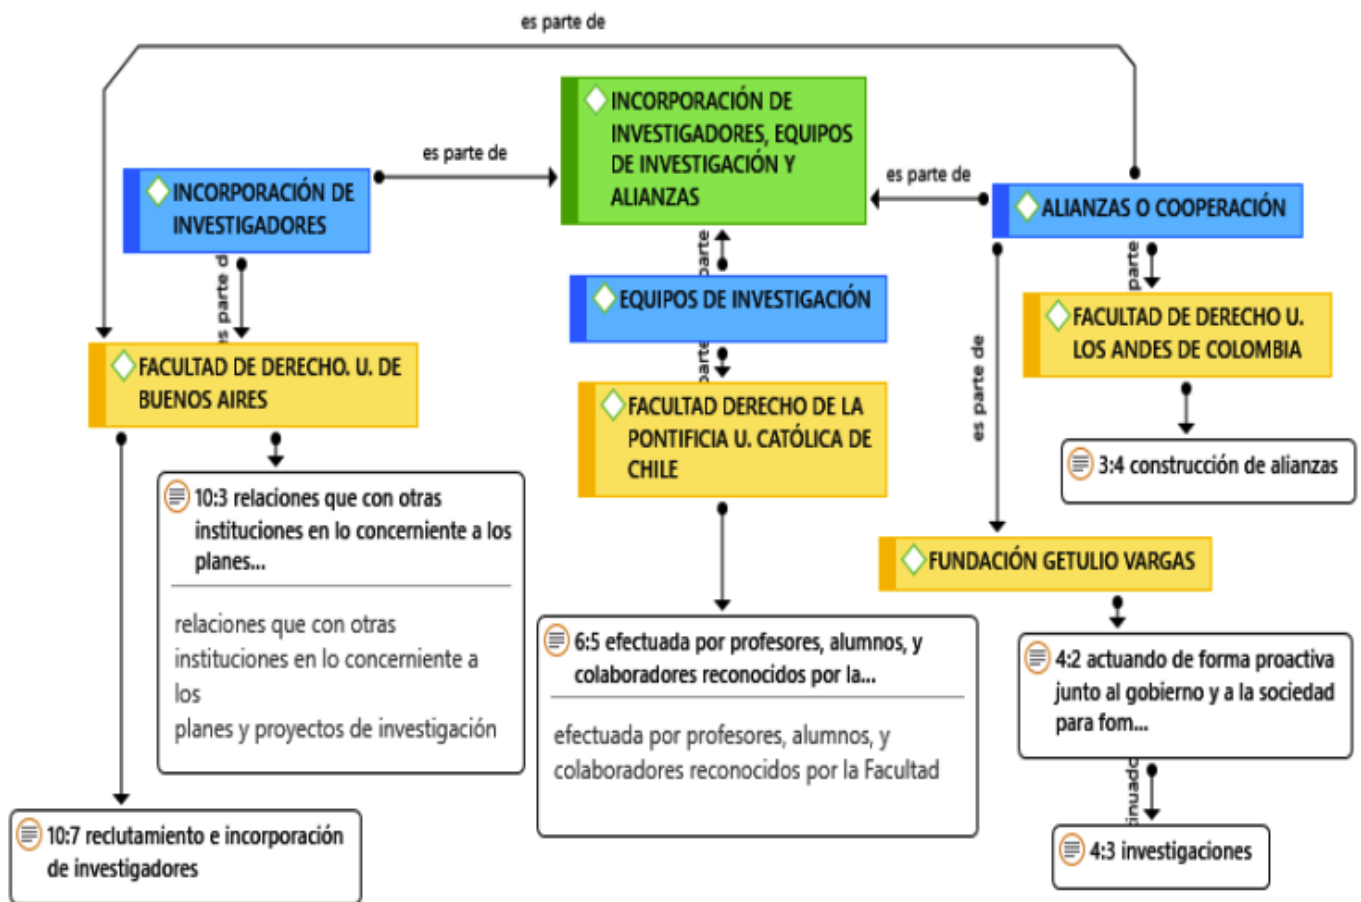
es parte de

INCORPORACIÓN DE INVESTIGADORES, EQUIPOS DE INVESTIGACIÓN Y ALIANZAS

es parte de

INCORPORACIÓN DE INVESTIGADORES

es parte de

ALIANZAS O COOPERACIÓN

parte

EQUIPOS DE INVESTIGACIÓN

parte

s parte d

FACULTAD DE DERECHO U. LOS ANDES DE COLOMBIA

FACULTAD DE DERECHO. U. DE BUENOS AIRES

parte

FACULTAD DERECHO DE LA PONTIFICIA U. CATÓLICA DE CHILE

es parte de

3:4 construcción de alianzas

10:3 relaciones que con otras instituciones en lo concerniente a los planes...

relaciones que con otras instituciones en lo concerniente a los planes y proyectos de investigación

FUNDACIÓN GETULIO VARGAS

6:5 efectuada por profesores, alumnos, y colaboradores reconocidos por la...

efectuada por profesores, alumnos, y colaboradores reconocidos por la Facultad

4:2 actuando de forma proactiva junto al gobierno y a la sociedad para fom...

inuado

10:7 reclutamiento e incorporación de investigadores

4:3 investigaciones